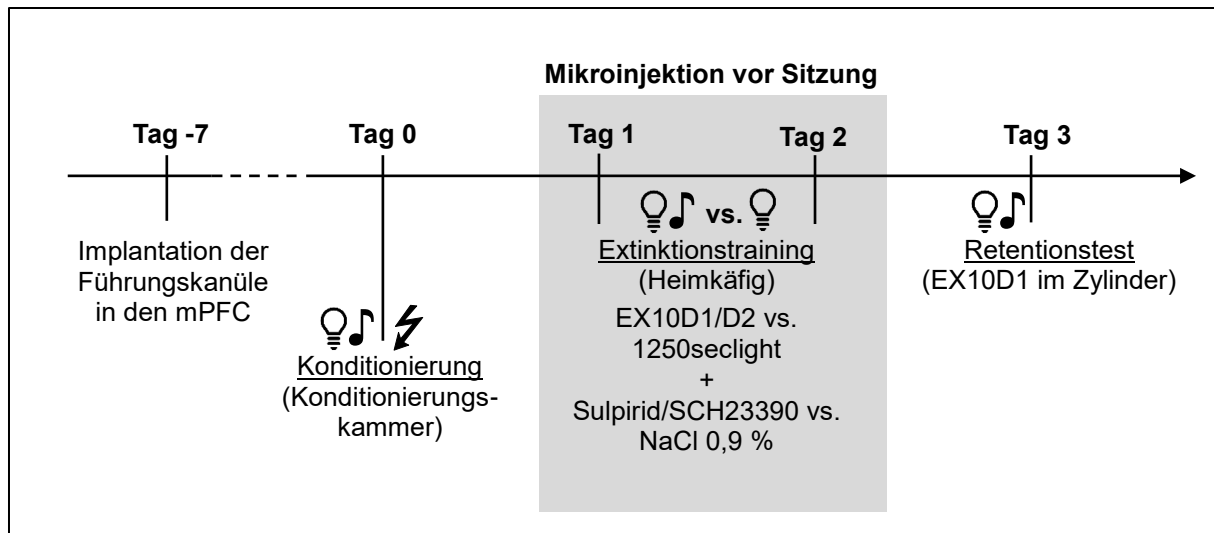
Mikroinjektion vor Sitzung

Tag -7

Tag 0

Tag 1

Tag 2

Tag 3

Implantation der Führungskanüle in den mPFC

vs.

Extinktionstraining
(Heimkäfig)
EX10D1/D2 vs. 1250seclight
+
Sulpirid/SCH23390 vs. NaCl 0,9 %

Retentionstest
(EX10D1 im Zylinder)

Konditionierung
(Konditionierungskammer)